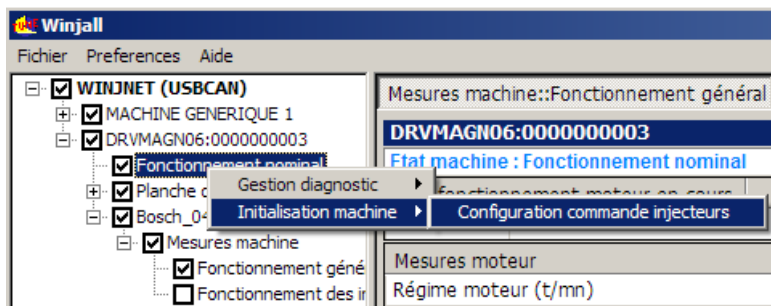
Winjall

Fichier Preferences Aide

WINJNET (USBCAN)
MACHINE GENERIQUE 1
DRVMAGN06:0000000003
Fonctionnement nominal
Planche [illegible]
Bosch_04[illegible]
Mesures machine
Fonctionnement géné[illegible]
Fonctionnement des i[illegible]

Gestion diagnostic
Initialisation machine
Configuration commande injecteurs

Mesures machine::Fonctionnement général
DRVMAGN06:0000000003
Etat machine : Fonctionnement nominal
fonctionnement moteur en cours
Mesures moteur
Régime moteur (t/mn)